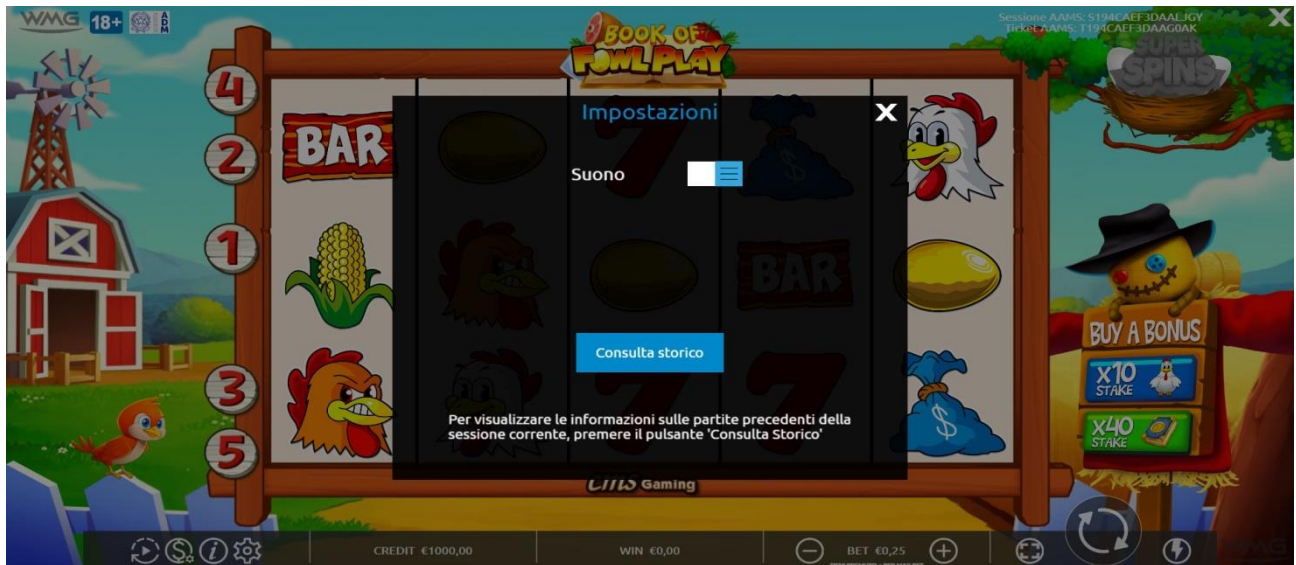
WMG 18+ ADM

BOOK OF FOWL PLAY

Sessione AAMS: S194CAEF3DAALJGY
Ticket AAMS: T194CAEF3DAAG0AK

SUPER SPINS

4
2
1
3
5

BAR

Impostazioni

Suono

Consulta storico

Per visualizzare le informazioni sulle partite precedenti della sessione corrente, premere il pulsante 'Consulta Storico'

BUY A BONUS
X10 STAKE
X40 STAKE

CMS Gaming

CREDIT €1000,00
WIN €0,00
BET €0,25